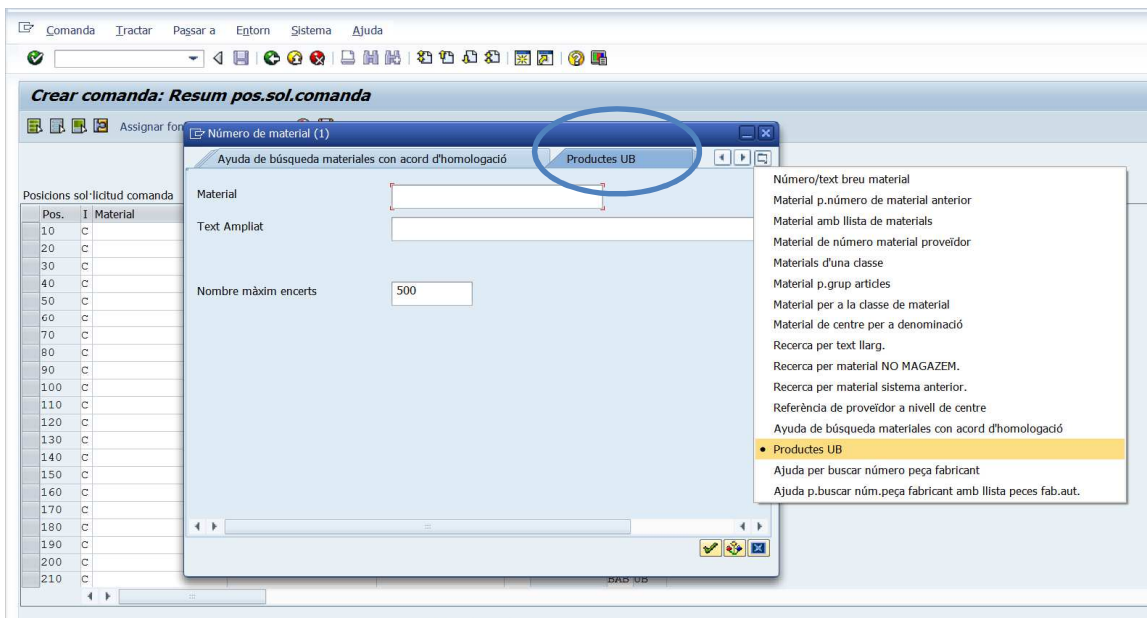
Comanda Tractar Passar a Entorn Sistema Ajuda

Crear comanda: Resum pos.sol.comanda

Assignar fon

Número de material (1)

Ayuda de búsqueda materiales con acord d'homologació

Productes UB

Material

Text Ampliat

Nombre màxim encerts 500

Posicions sol·licitud comanda

| Pos. | I | Material |
|---|---|---|
| 10 | C | |
| 20 | C | |
| 30 | C | |
| 40 | C | |
| 50 | C | |
| 60 | C | |
| 70 | C | |
| 80 | C | |
| 90 | C | |
| 100 | C | |
| 110 | C | |
| 120 | C | |
| 130 | C | |
| 140 | C | |
| 150 | C | |
| 160 | C | |
| 170 | C | |
| 180 | C | |
| 190 | C | |
| 200 | C | |
| 210 | C | |

BAB UB

Número/text breu material
Material p.número de material anterior
Material amb llista de materials
Material de número material proveïdor
Materials d'una classe
Material p.grup articles
Material per a la classe de material
Material de centre per a denominació
Recerca per text llarg.
Recerca per material NO MAGAZEM.
Recerca per material sistema anterior.
Referència de proveïdor a nivell de centre
Ayuda de búsqueda materiales con acord d'homologació
• Productes UB
Ajuda per buscar número peça fabricant
Ajuda p.buscar núm.peça fabricant amb llista peces fab.aut.